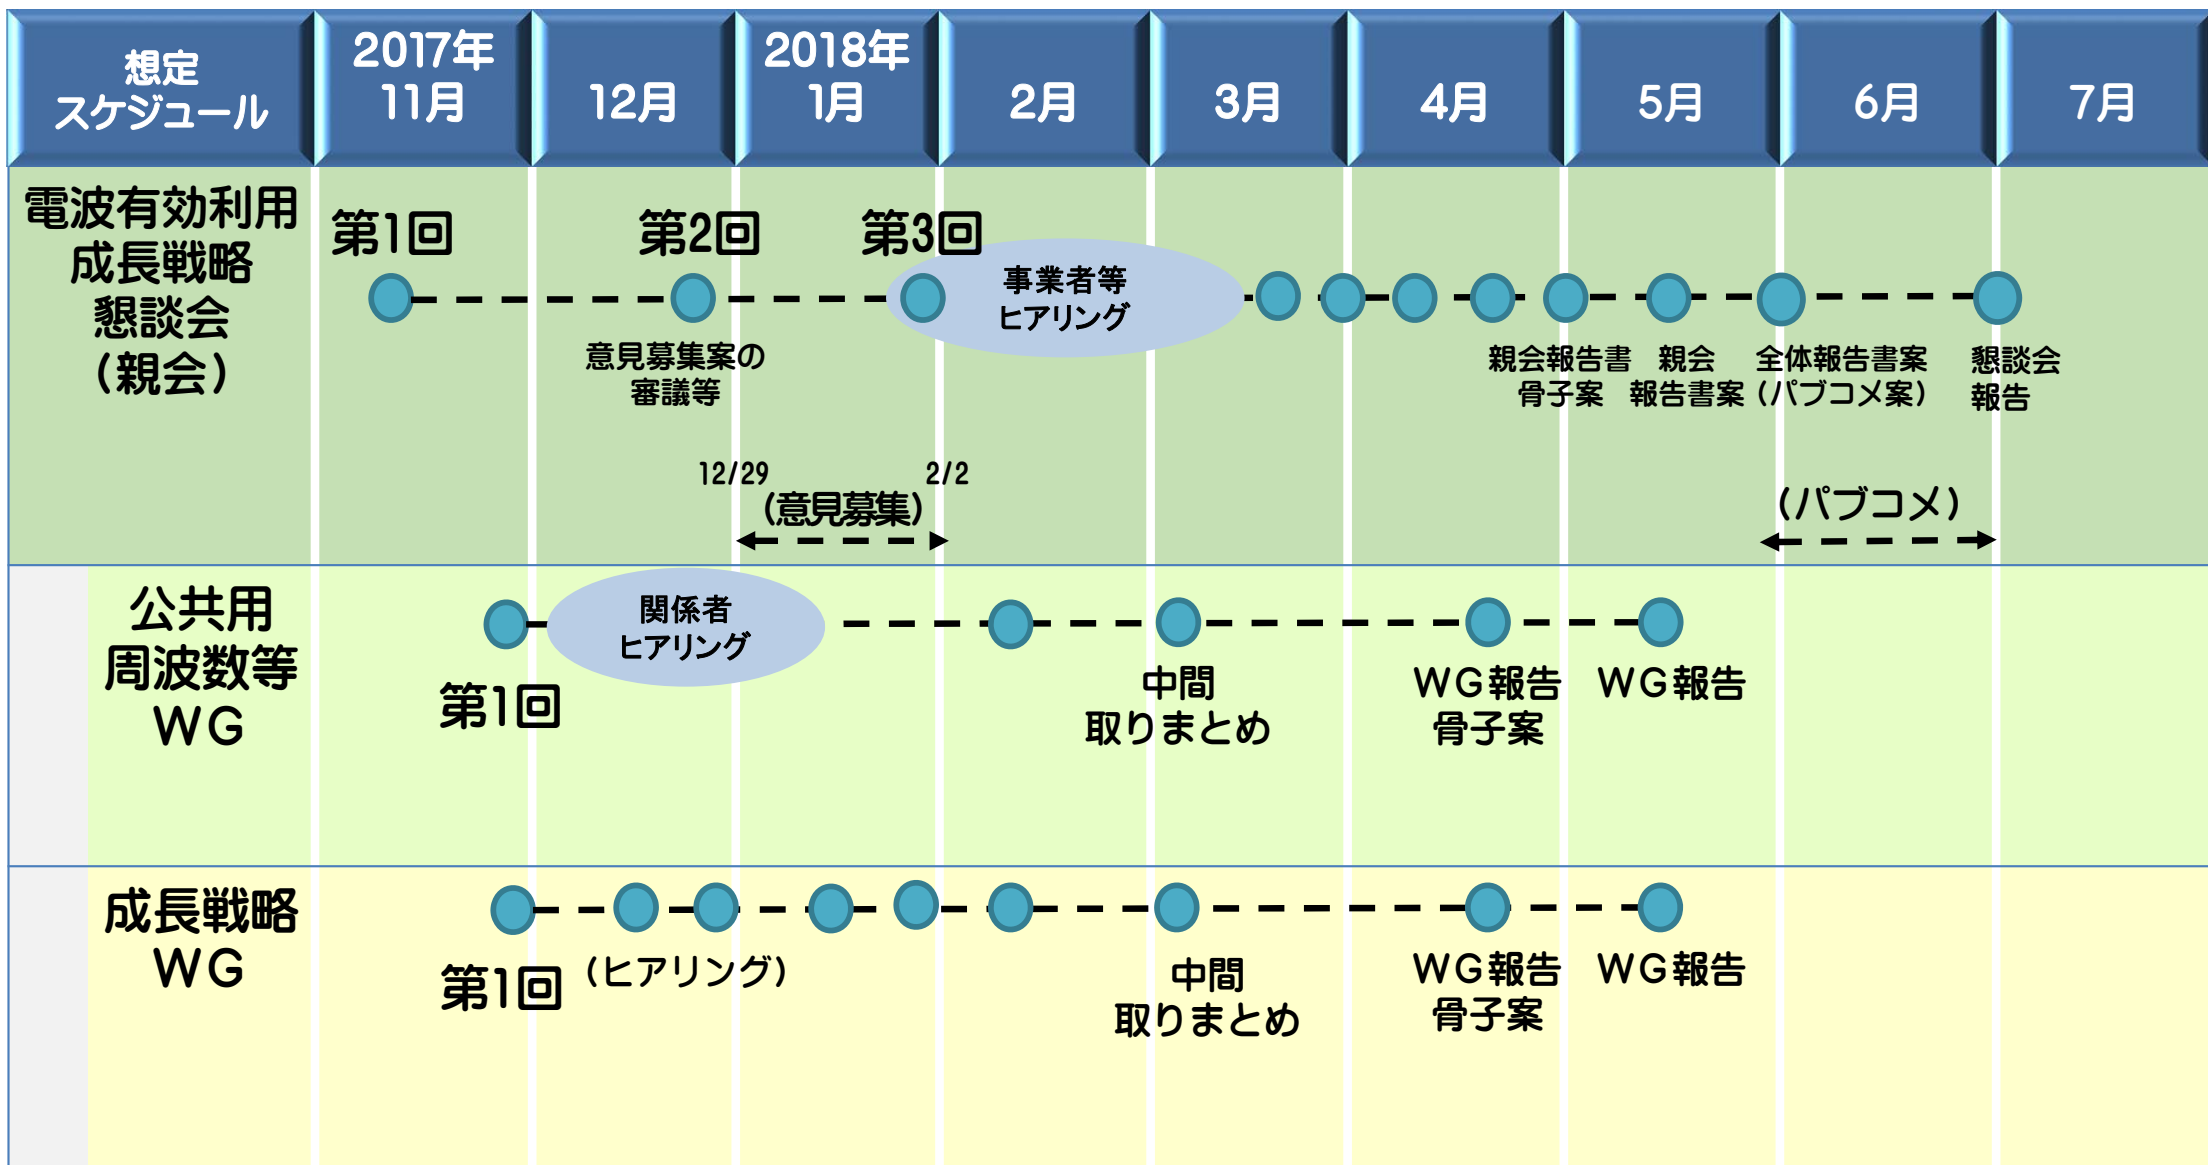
想定スケジュール

2017年11月

12月

2018年1月

2月

3月

4月

5月

6月

7月

電波有効利用成長戦略懇談会（親会）

第1回

第2回

第3回

事業者等ヒアリング

意見募集案の審議等

親会報告書骨子案

親会報告書案

全体報告書案（パブコメ案）

懇談会報告

12/29

2/2

（意見募集）

（パブコメ）

公共用周波数等WG

関係者ヒアリング

第1回

中間取りまとめ

WG報告骨子案

WG報告

成長戦略WG

第1回

（ヒアリング）

中間取りまとめ

WG報告骨子案

WG報告